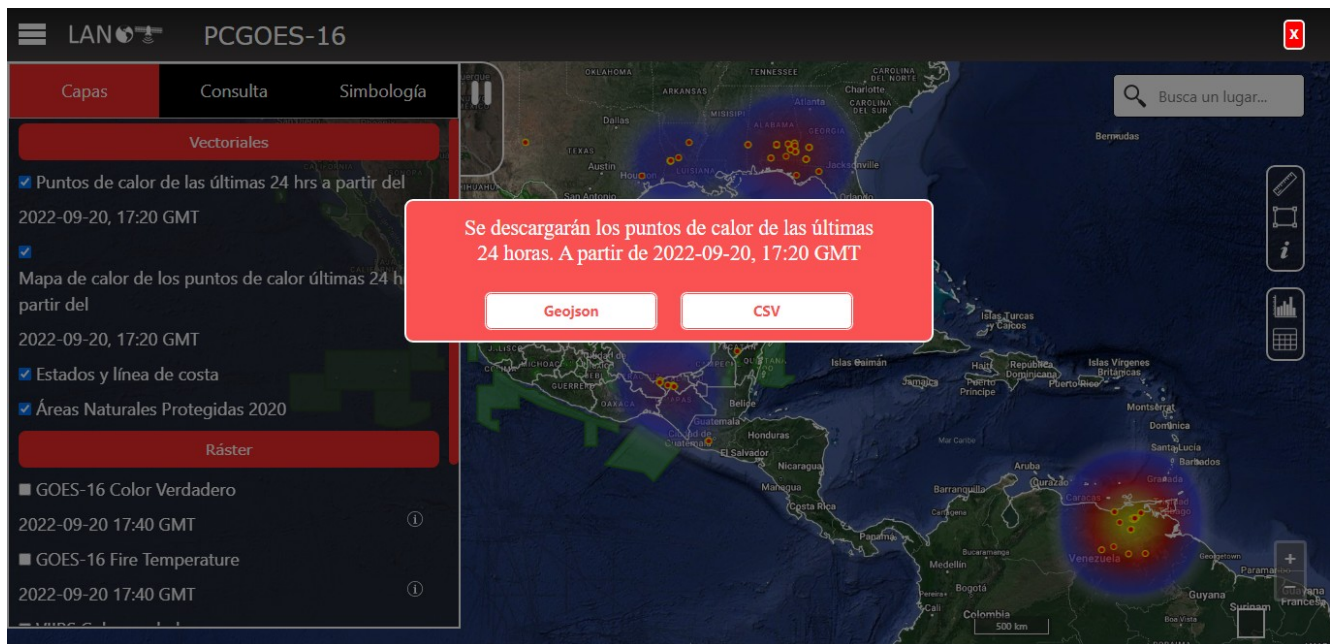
LAN PCGOES-16

x

Capas Consulta Simbología

Vectoriales

Puntos de calor de las últimas 24 hrs a partir del

2022-09-20, 17:20 GMT

Mapa de calor de los puntos de calor últimas 24 h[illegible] partir del

2022-09-20, 17:20 GMT

Estados y línea de costa

Áreas Naturales Protegidas 2020

Ráster

GOES-16 Color Verdadero

2022-09-20 17:40 GMT

GOES-16 Fire Temperature

2022-09-20 17:40 GMT

Busca un lugar...

Se descargarán los puntos de calor de las últimas 24 horas. A partir de 2022-09-20, 17:20 GMT

Geojson CSV

OKLAHOMA TENNESSEE CAROLINA DEL NORTE ARKANSAS Charlotte Atlanta CAROLINA DEL SUR Dallas ALABAMA MISISIPI TEXAS Austin Houston LUISIANA Jacksonville San Antonio Orlando Bermudas

Islas Turcas y Caicos Islas Caimán Haití República Dominicana Islas Vírgenes Británicas Jamaica Puerto Príncipe Puerto Rico Montserrat Dominica Santa Lucía Barbados Granada Aruba Curazao Caracas Mar Caribe

QUINTANA GUERRERO OAXACA Belice Guatemala Ciudad de Guatemala Honduras El Salvador Nicaragua Managua Costa Rica Panamá Barranquilla Cartagena Bucaramanga Medellín Bogotá Colombia Venezuela Georgetown Guyana Paramaribo Surinam Guayana Francesa Boa Vista 500 km

+ −